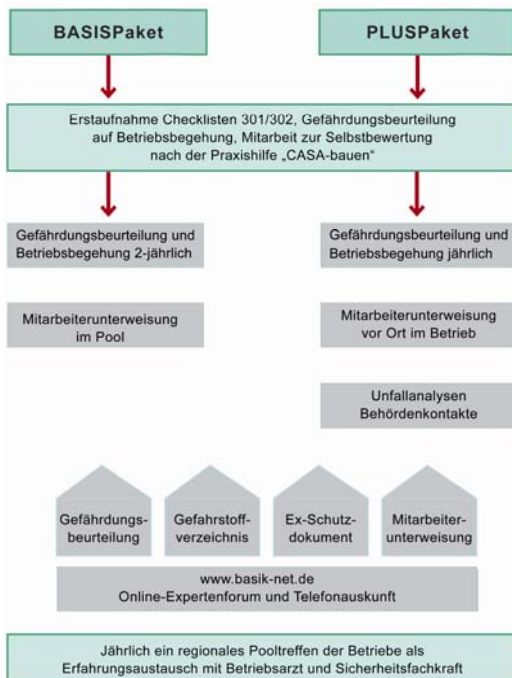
BASISPaket

PLUSPaket

Erstaufnahme Checklisten 301/302, Gefährdungsbeurteilung auf Betriebsbegehung, Mitarbeit zur Selbstbewertung nach der Praxishilfe „CASA-bauen“

Gefährdungsbeurteilung und Betriebsbegehung 2-jährlich

Mitarbeiterunterweisung im Pool

Gefährdungsbeurteilung und Betriebsbegehung jährlich

Mitarbeiterunterweisung vor Ort im Betrieb

Unfallanalysen Behördenkontakte

Gefährdungsbeurteilung

Gefahrstoffverzeichnis

Ex-Schutzdokument

Mitarbeiterunterweisung

www.basik-net.de
Online-Expertenforum und Telefonauskunft

Jährlich ein regionales Pooltreffen der Betriebe als Erfahrungsaustausch mit Betriebsarzt und Sicherheitsfachkraft